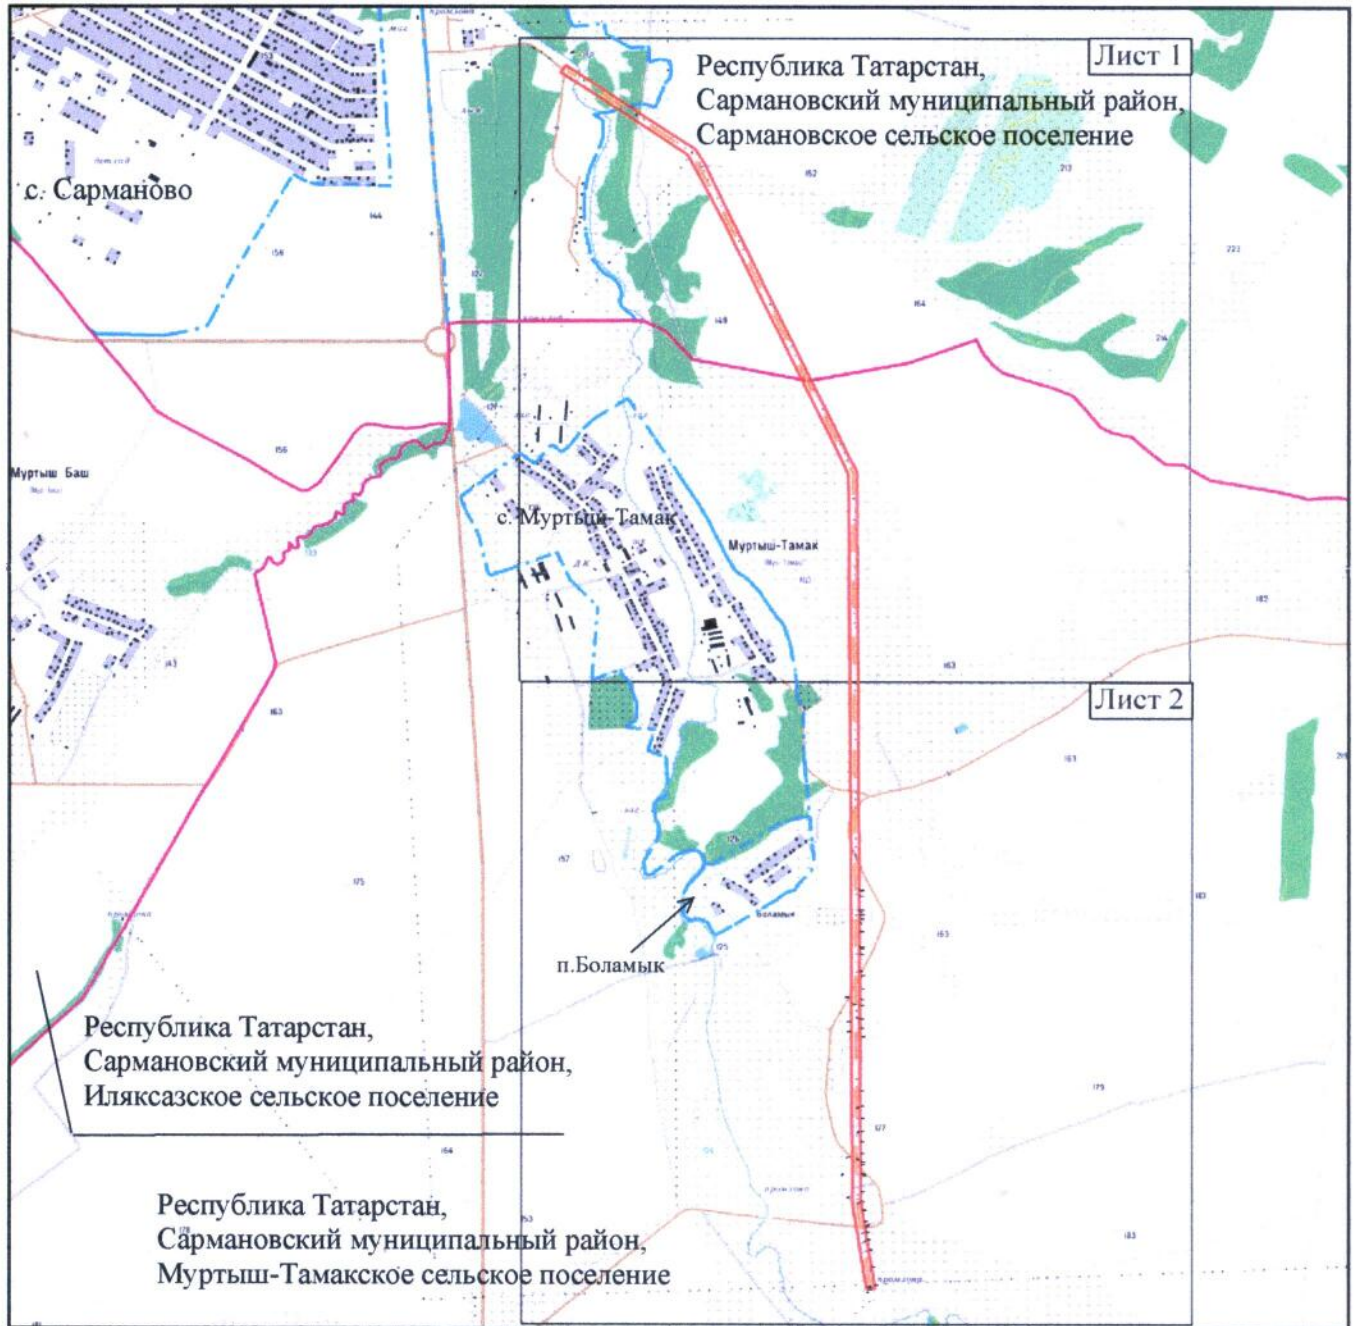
Лист 1

Республика Татарстан,
Сармановский муниципальный район,
Сармановское сельское поселение

с. Сарманово

Муртыш Баш

с. Муртыш-Тамак

Муртыш-Тамак

Лист 2

Боламык

п.Боламык

Республика Татарстан,
Сармановский муниципальный район,
Иляксазское сельское поселение

Республика Татарстан,
Сармановский муниципальный район,
Муртыш-Тамакское сельское поселение